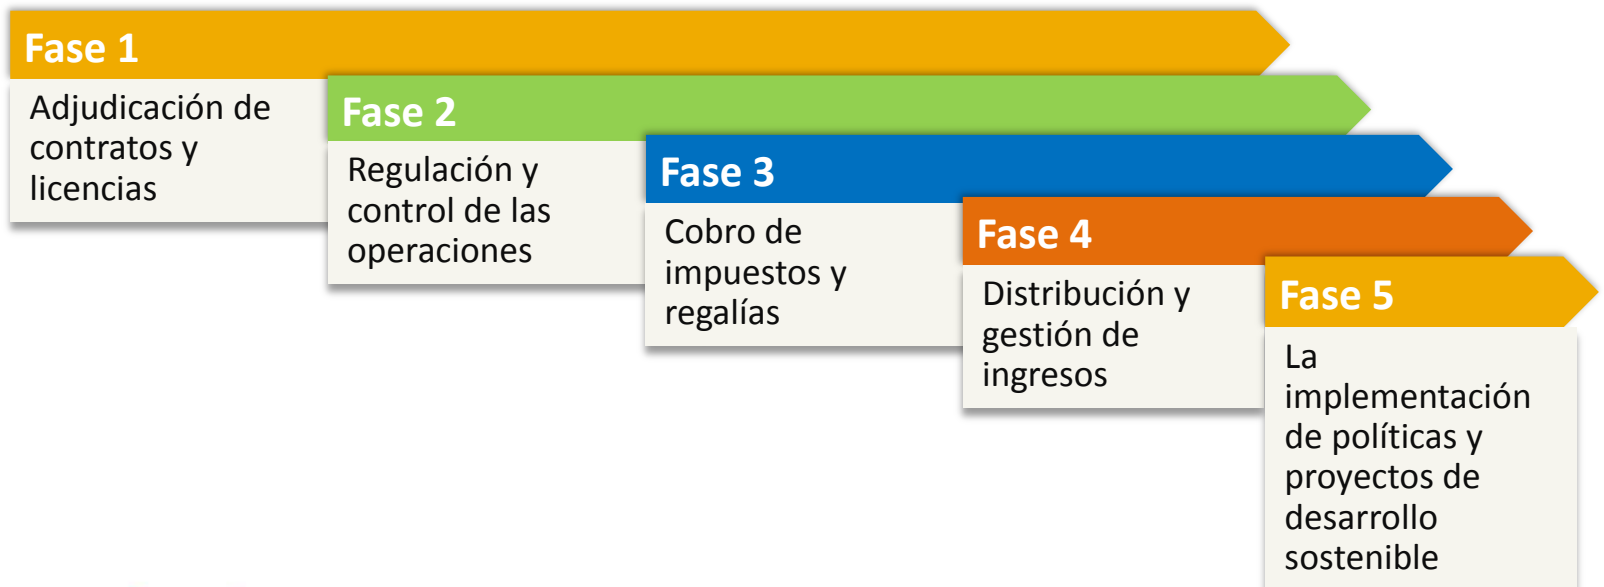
Fase 1

Adjudicación de contratos y licencias

Fase 2

Regulación y control de las operaciones

Fase 3

Cobro de impuestos y regalías

Fase 4

Distribución y gestión de ingresos

Fase 5

La implementación de políticas y proyectos de desarrollo sostenible